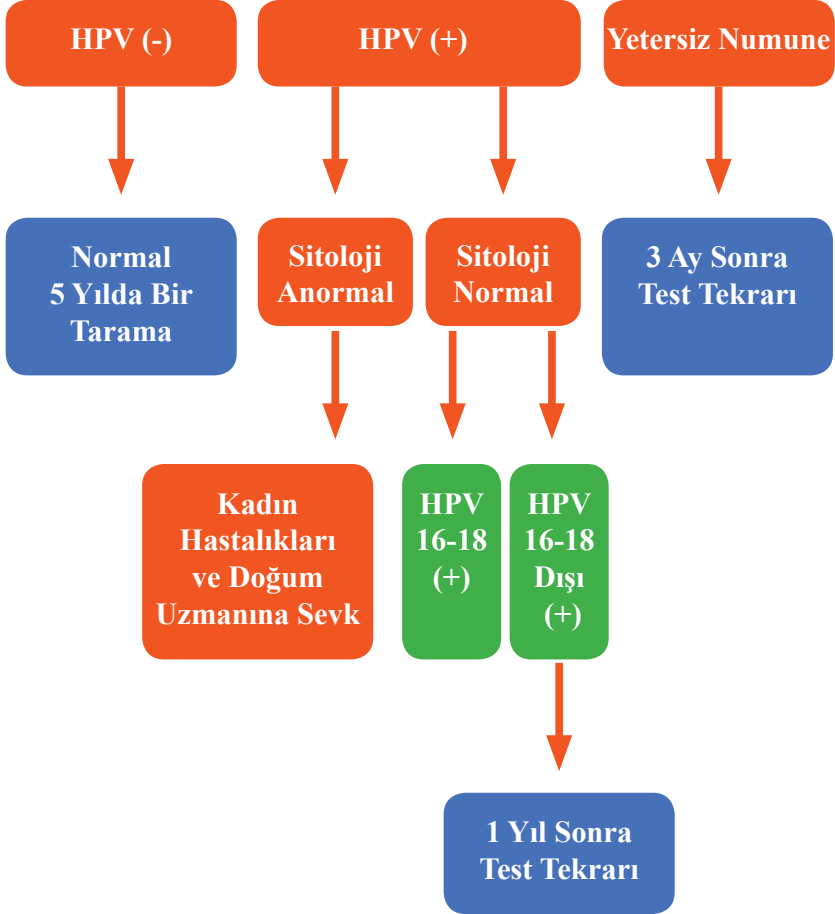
HPV (-)

HPV (+)

Yetersiz Numune

Normal
5 Yılda Bir
Tarama

Sitoloji
Anormal

Sitoloji
Normal

3 Ay Sonra
Test Tekrarı

Kadın
Hastalıkları
ve Doğum
Uzmanına Sevk

HPV
16-18
(+)

HPV
16-18
Dışı
(+)

1 Yıl Sonra
Test Tekrarı